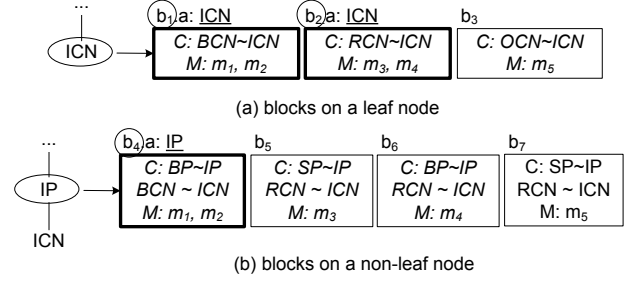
...

ICN

$b_1$ a: ICN
C: BCN~ICN
M: $m_1$, $m_2$

$b_2$ a: ICN
C: RCN~ICN
M: $m_3$, $m_4$

$b_3$
C: OCN~ICN
M: $m_5$

(a) blocks on a leaf node

...

IP

ICN

$b_4$ a: IP
C: BP~IP
BCN ~ ICN
M: $m_1$, $m_2$

$b_5$
C: SP~IP
RCN ~ ICN
M: $m_3$

$b_6$
C: BP~IP
RCN ~ ICN
M: $m_4$

$b_7$
C: SP~IP
RCN ~ ICN
M: $m_5$

(b) blocks on a non-leaf node